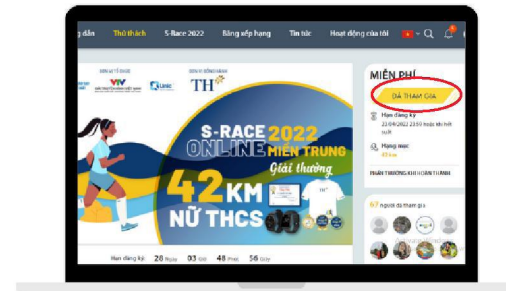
g dẫn Thử thách S-Race 2022 Bảng xếp hạng Tin tức Hoạt động của tôi

ĐƠN VỊ TỔ CHỨC
VTV
ĐƠN VỊ ĐỒNG HÀNH
TH

S-RACE 2022
ONLINE MIỀN TRUNG
Giải thưởng
42 KM
NỮ THCS

Hạn đăng ký 28 Ngày 03 Giờ 48 Phút 56 Giây

MIỄN PHÍ
ĐÃ THAM GIA
Hạn đăng ký
22/04/2022 23:59 hoặc khi hết suất
Hạng mục
42 km
PHẦN THƯỞNG KHI HOÀN THÀNH
67 Người đã tham gia